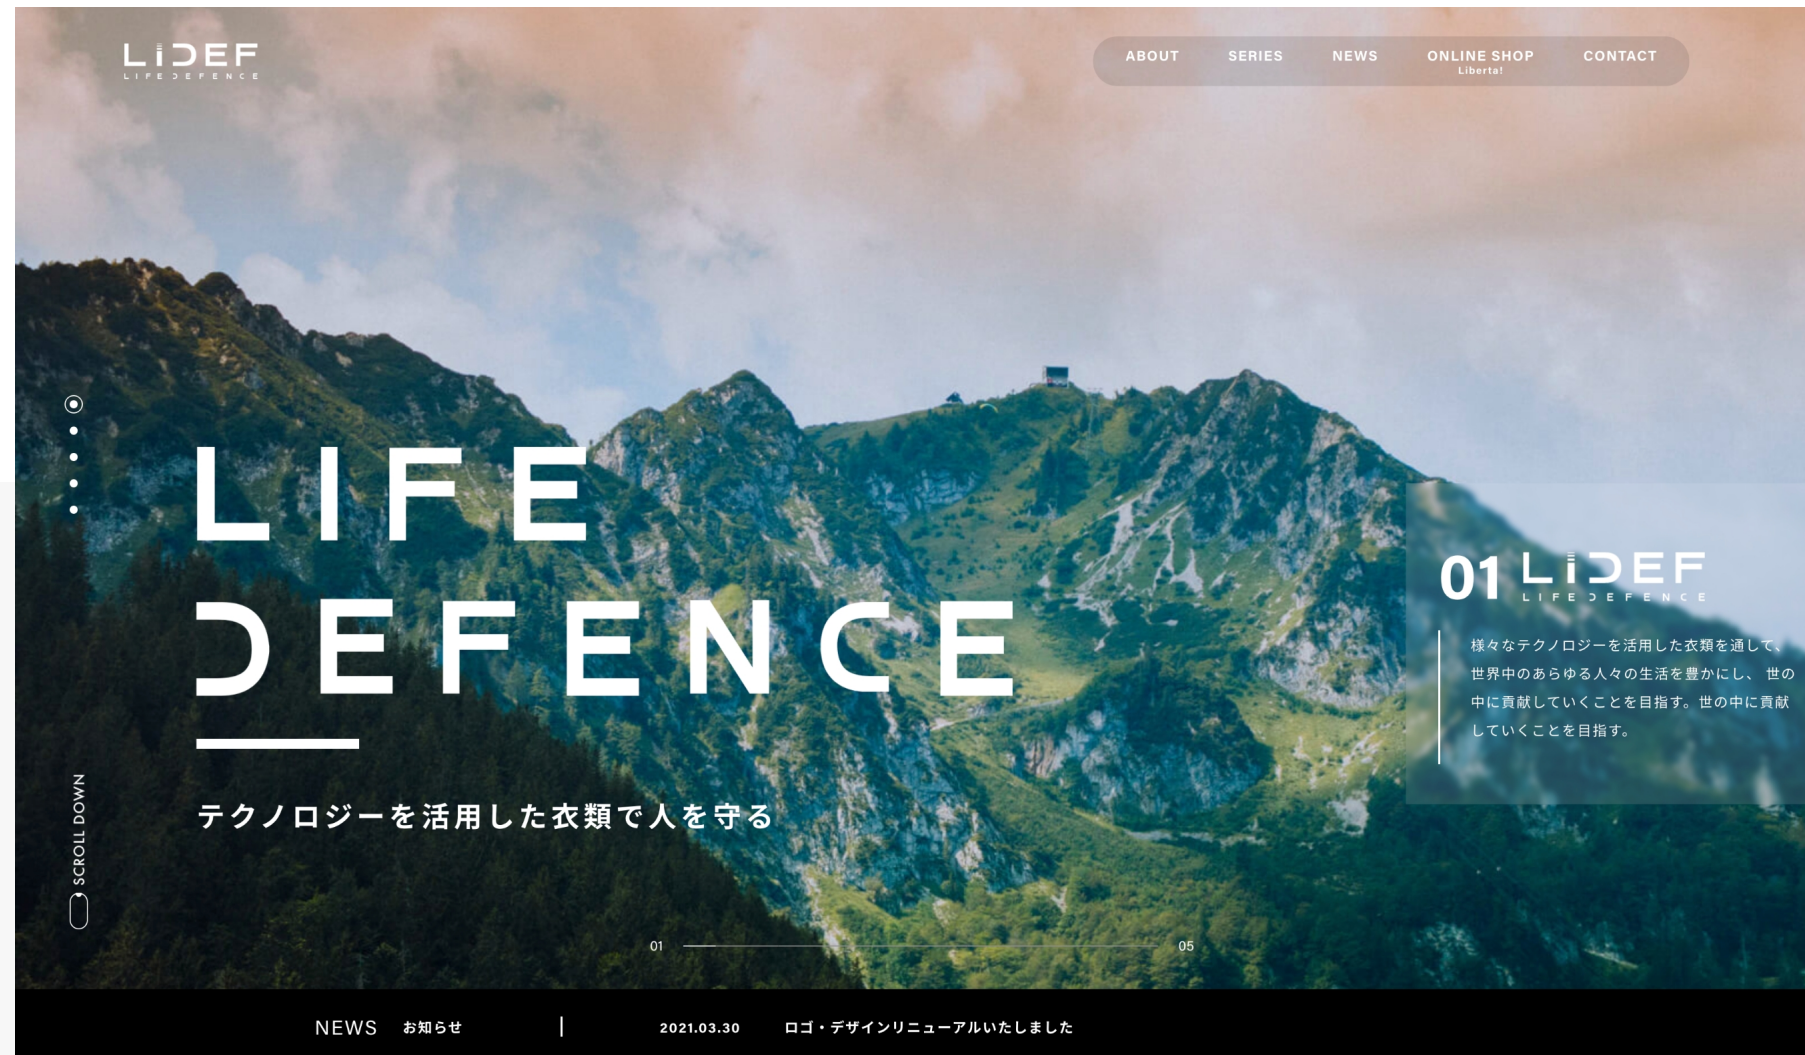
LIDEF
LIFE DEFENCE

ABOUT
SERIES
NEWS
ONLINE SHOP
Liberta!
CONTACT

LIFE
DEFENCE

テクノロジーを活用した衣類で人を守る

01 LIDEF
LIFE DEFENCE

様々なテクノロジーを活用した衣類を通して、世界中のあらゆる人々の生活を豊かにし、世の中に貢献していくことを目指す。世の中に貢献していくことを目指す。

SCROLL DOWN

01
05

NEWS お知らせ
2021.03.30 ロゴ・デザインリニューアルいたしました